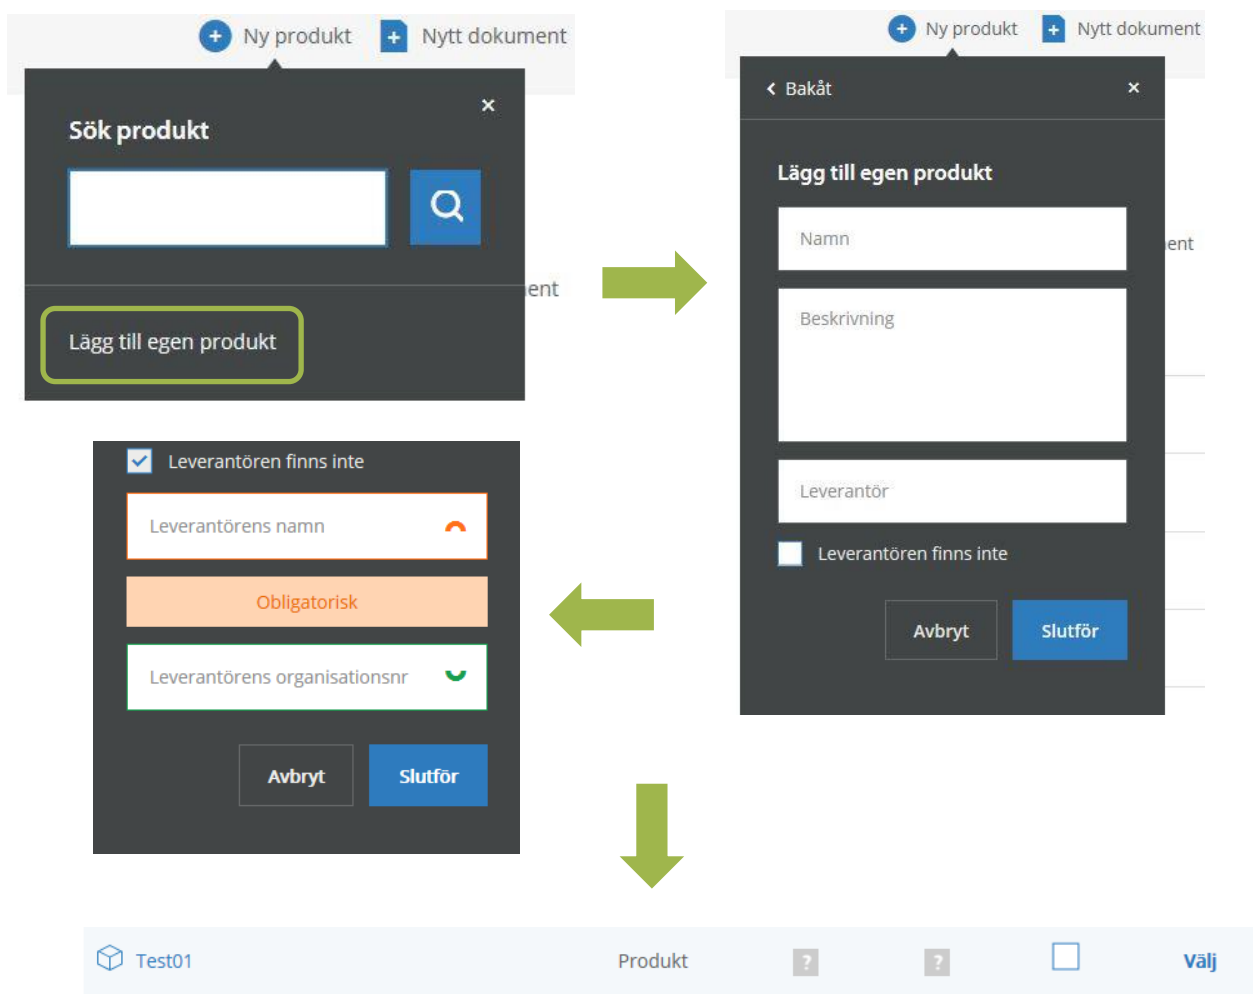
Ny produkt Nytt dokument

×

Sök produkt

ent

Lägg till egen produkt

Ny produkt Nytt dokument

Bakåt ×

Lägg till egen produkt

Namn

ent

Beskrivning

Leverantör

Leverantören finns inte

Avbryt Slutför

Leverantören finns inte

Leverantörens namn

Obligatorisk

Leverantörens organisationsnr

Avbryt Slutför

Test01 Produkt ? ? Välj